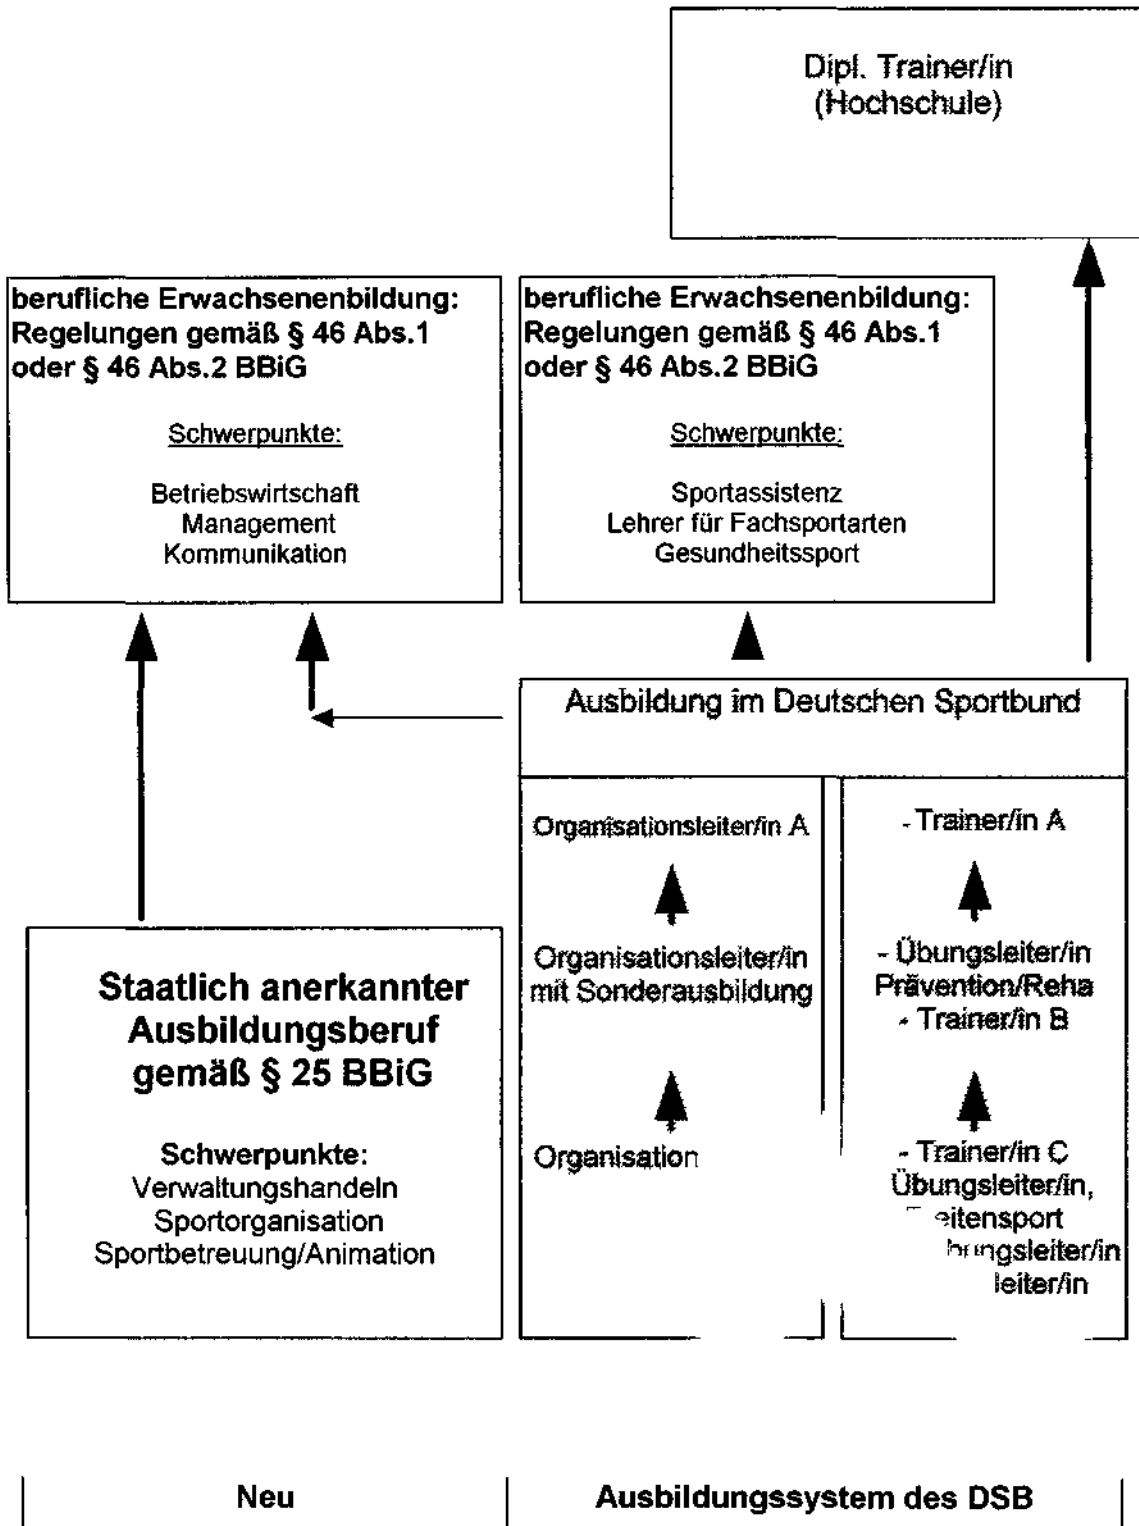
Dipl. Trainer/in
(Hochschule)

berufliche Erwachsenenbildung:
Regelungen gemäß § 46 Abs.1
oder § 46 Abs.2 BBiG

Schwerpunkte:

Betriebswirtschaft
Management
Kommunikation

berufliche Erwachsenenbildung:
Regelungen gemäß § 46 Abs.1
oder § 46 Abs.2 BBiG

Schwerpunkte:

Sportassistenz
Lehrer für Fachsportarten
Gesundheitssport

Ausbildung im Deutschen Sportbund

Organisationsleiter/in A

Organisationsleiter/in mit Sonderausbildung

Organisation

- Trainer/in A

- Übungsleiter/in Prävention/Reha
- Trainer/in B

- Trainer/in C
Übungsleiter/in,
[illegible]eitensport
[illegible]bungsleiter/in
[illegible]leiter/in

Staatlich anerkannter Ausbildungsberuf gemäß § 25 BBiG

Schwerpunkte:
Verwaltungshandeln
Sportorganisation
Sportbetreuung/Animation

Neu

Ausbildungssystem des DSB